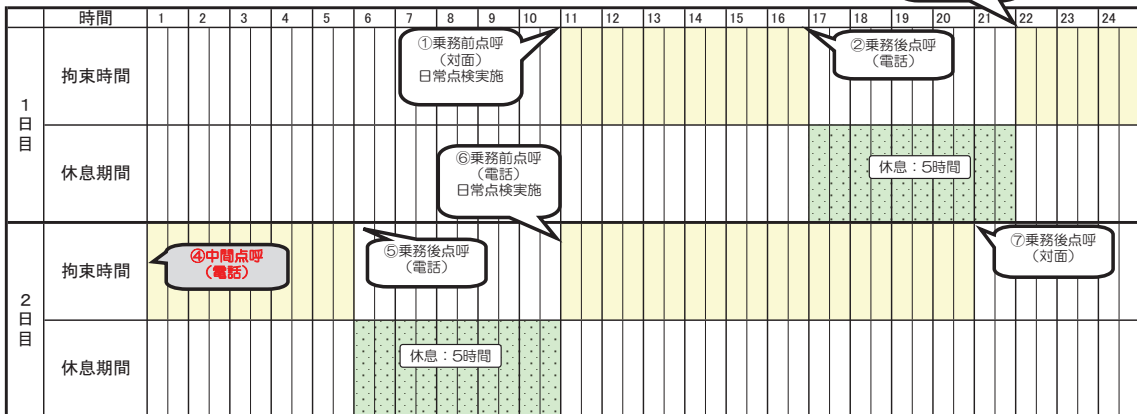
| 時間 | 1 | 2 | 3 | 4 | 5 | 6 | 7 | 8 | 9 | 10 | 11 | 12 | 13 | 14 | 15 | 16 | 17 | 18 | 19 | 20 | 21 | 22 | 23 | 24 |
|---|---|---|---|---|---|---|---|---|---|---|---|---|---|---|---|---|---|---|---|---|---|---|---|---|
| 1日目 拘束時間 | | | | | | | | | | | | | | | | | | | | | | | | |
| 1日目 休息期間 | | | | | | | | | | | | | | | | | | | | | | | | |
| 2日目 拘束時間 | | | | | | | | | | | | | | | | | | | | | | | | |
| 2日目 休息期間 | | | | | | | | | | | | | | | | | | | | | | | | |

①乗務前点呼
（対面）
日常点検実施

②乗務後点呼
（電話）

⑥乗務前点呼
（電話）
日常点検実施

休息：5時間

④中間点呼
（電話）

⑤乗務後点呼
（電話）

⑦乗務後点呼
（対面）

休息：5時間